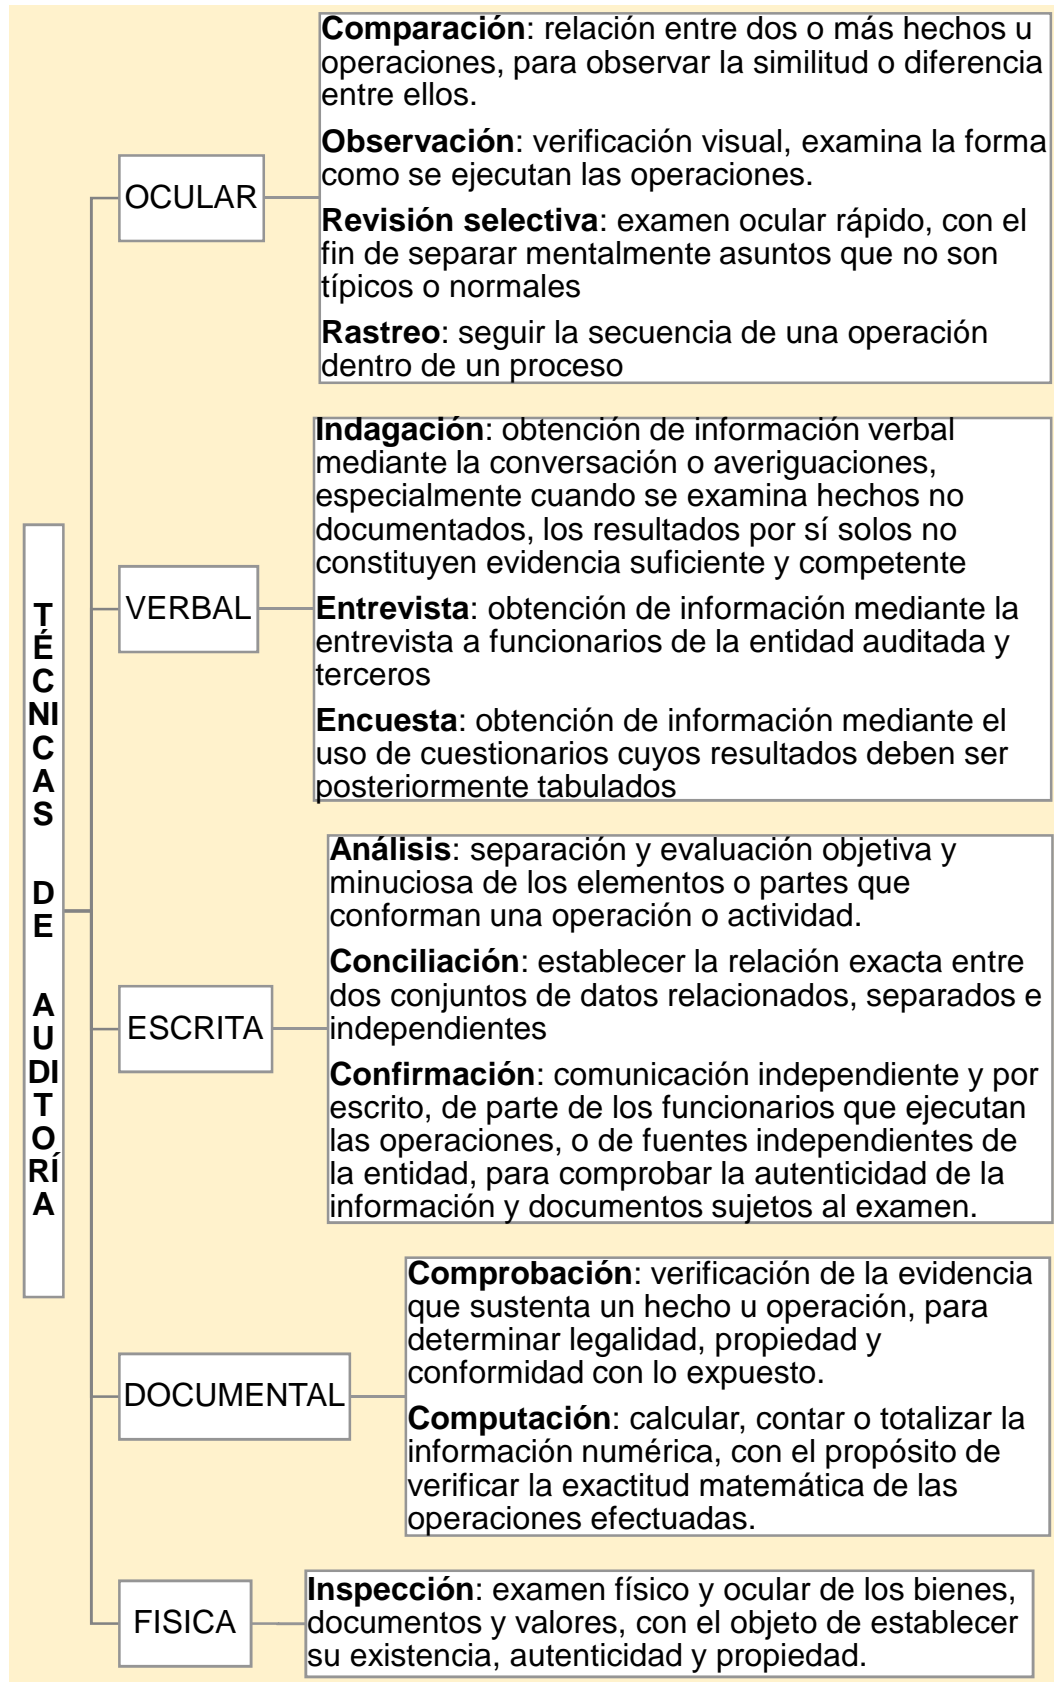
T
É
C
NI
C
A
S

D
E

A
U
DI
T
O
RÍ
A

OCULAR

**Comparación**: relación entre dos o más hechos u operaciones, para observar la similitud o diferencia entre ellos.

**Observación**: verificación visual, examina la forma como se ejecutan las operaciones.

**Revisión selectiva**: examen ocular rápido, con el fin de separar mentalmente asuntos que no son típicos o normales

**Rastreo**: seguir la secuencia de una operación dentro de un proceso

VERBAL

**Indagación**: obtención de información verbal mediante la conversación o averiguaciones, especialmente cuando se examina hechos no documentados, los resultados por sí solos no constituyen evidencia suficiente y competente

**Entrevista**: obtención de información mediante la entrevista a funcionarios de la entidad auditada y terceros

**Encuesta**: obtención de información mediante el uso de cuestionarios cuyos resultados deben ser posteriormente tabulados

ESCRITA

**Análisis**: separación y evaluación objetiva y minuciosa de los elementos o partes que conforman una operación o actividad.

**Conciliación**: establecer la relación exacta entre dos conjuntos de datos relacionados, separados e independientes

**Confirmación**: comunicación independiente y por escrito, de parte de los funcionarios que ejecutan las operaciones, o de fuentes independientes de la entidad, para comprobar la autenticidad de la información y documentos sujetos al examen.

DOCUMENTAL

**Comprobación**: verificación de la evidencia que sustenta un hecho u operación, para determinar legalidad, propiedad y conformidad con lo expuesto.

**Computación**: calcular, contar o totalizar la información numérica, con el propósito de verificar la exactitud matemática de las operaciones efectuadas.

FISICA

**Inspección**: examen físico y ocular de los bienes, documentos y valores, con el objeto de establecer su existencia, autenticidad y propiedad.